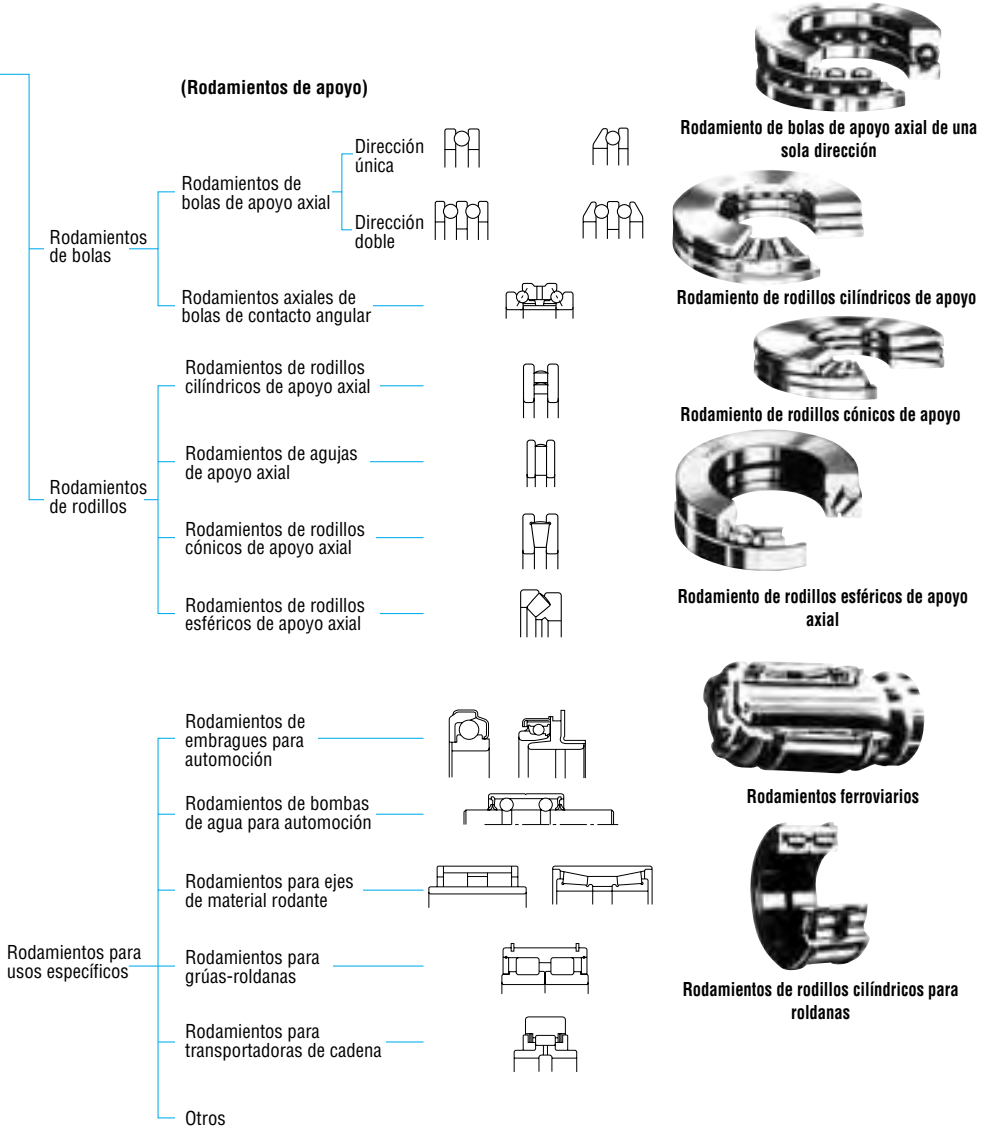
(Rodamientos de apoyo)

Rodamientos de bolas

Rodamientos de bolas de apoyo axial

Dirección única

Dirección doble

Rodamientos axiales de bolas de contacto angular

Rodamientos de rodillos

Rodamientos de rodillos cilíndricos de apoyo axial

Rodamientos de agujas de apoyo axial

Rodamientos de rodillos cónicos de apoyo axial

Rodamientos de rodillos esféricos de apoyo axial

Rodamientos para usos específicos

Rodamientos de embragues para automoción

Rodamientos de bombas de agua para automoción

Rodamientos para ejes de material rodante

Rodamientos para grúas-roldanas

Rodamientos para transportadoras de cadena

Otros

Rodamiento de bolas de apoyo axial de una sola dirección

Rodamiento de rodillos cilíndricos de apoyo

Rodamiento de rodillos cónicos de apoyo

Rodamiento de rodillos esféricos de apoyo axial

Rodamientos ferroviarios

Rodamientos de rodillos cilíndricos para roldanas